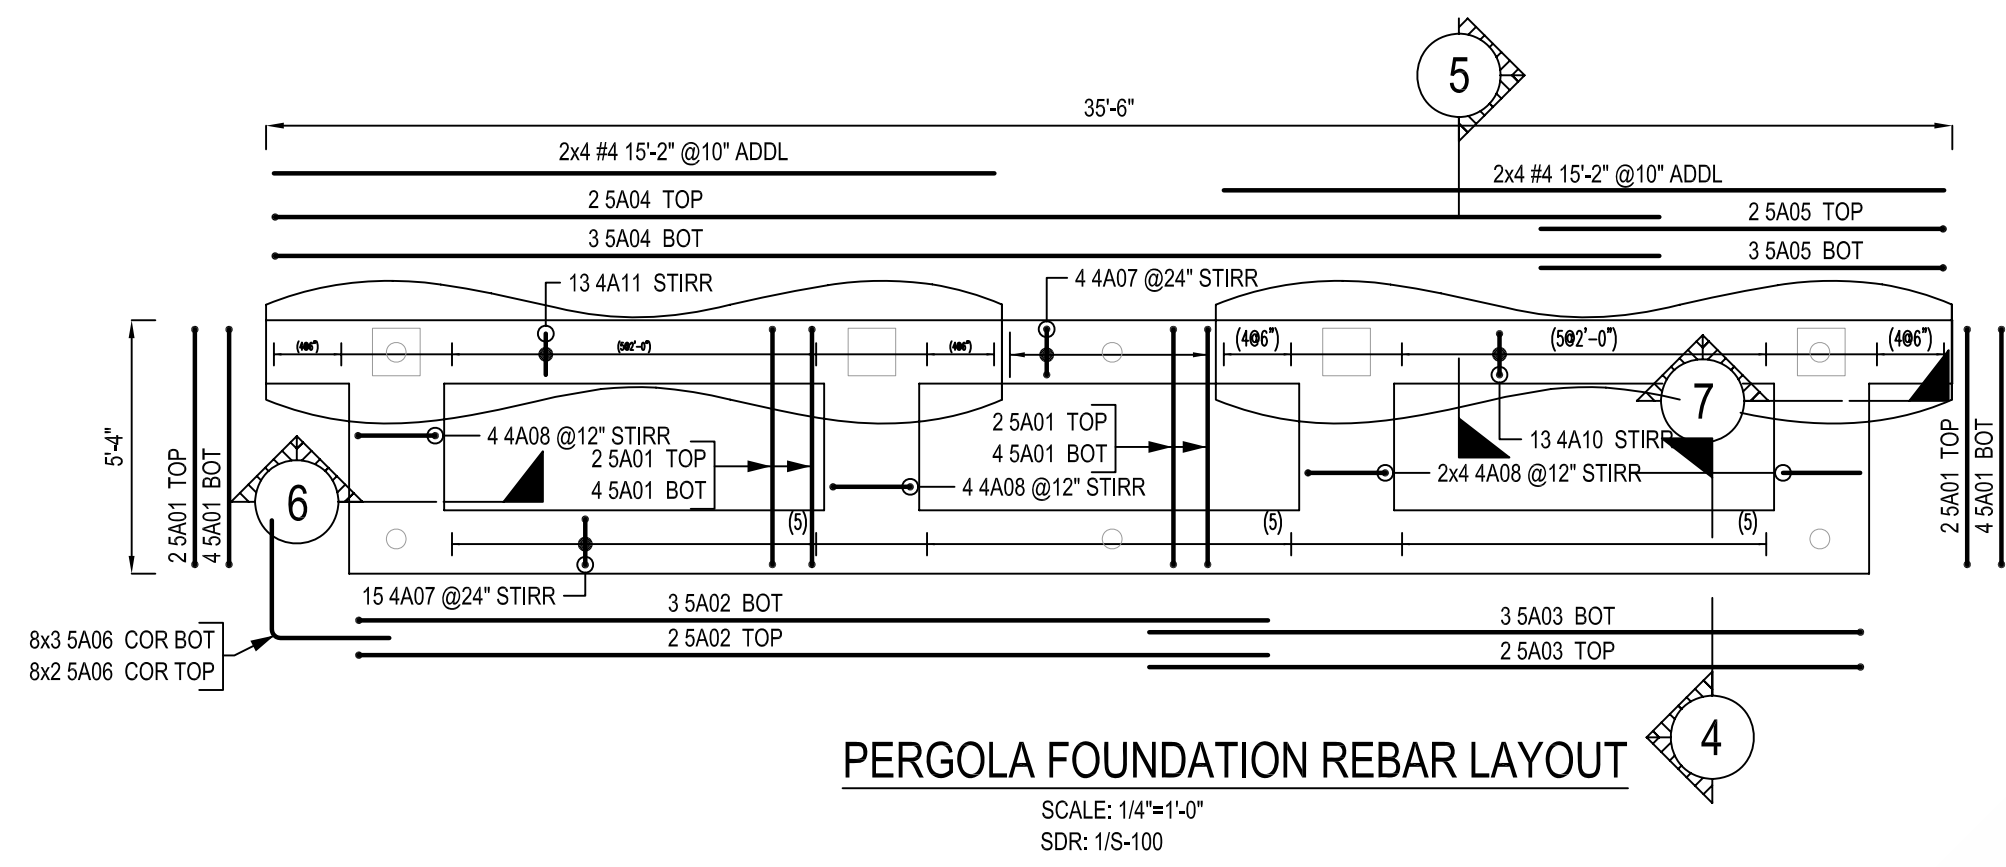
5

35'-6"

2x4 #4 15'-2" @10" ADDL

2x4 #4 15'-2" @10" ADDL

2 5A04 TOP

2 5A05 TOP

3 5A04 BOT

3 5A05 BOT

13 4A11 STIRR

4 4A07 @24" STIRR

(4'06") (5@2'-0") (4'06")

(4'06") (5@2'-0") (4'06")

5'-4"

2 5A01 TOP
4 5A01 BOT

4 4A08 @12" STIRR

2 5A01 TOP
4 5A01 BOT

2 5A01 TOP
4 5A01 BOT

4 4A08 @12" STIRR

7

13 4A10 STIRR

2x4 4A08 @12" STIRR

2 5A01 TOP
4 5A01 BOT

6

(5)

(5)

(5)

15 4A07 @24" STIRR

3 5A02 BOT

3 5A03 BOT

8x3 5A06 COR BOT
8x2 5A06 COR TOP

2 5A02 TOP

2 5A03 TOP

4

PERGOLA FOUNDATION REBAR LAYOUT

SCALE: 1/4"=1'-0"
SDR: 1/S-100